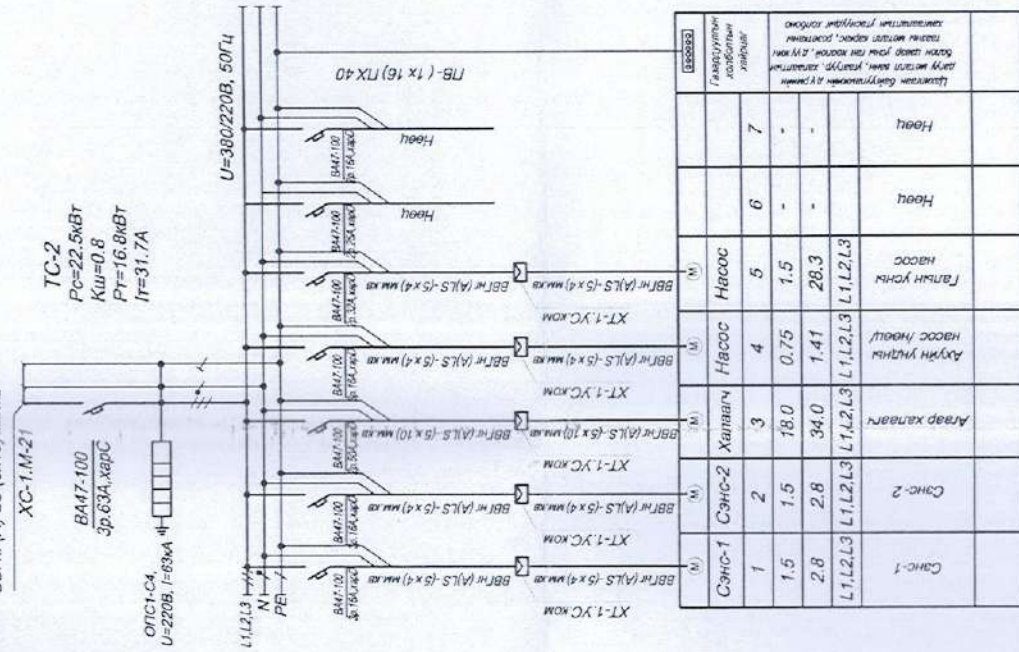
XC-1.M-21

TC-2
Pc=22.5кВт
Kш=0.8
Pт=16.8кВт
Iт=31.7A

U=380/220В, 50Гц

BA47-100
3р.63A,харС

ОПС1-С4,
U=220В, I=63кА

L1,L2,L3
N
PE

ПВ-(1x 16) ПХ 40

BA47-100
3р.16A,харС

BA47-100
3р.25A,харС

BA47-100
3р.32A,харС

BA47-100
3р.16A,харС

BA47-100
3р.50A,харС

BA47-100
3р.16A,харС

BA47-100
3р.16A,харС

Нөөц

Нөөц

ВВГнг(A)LS-(5 x 6) мм.кв

ВВГнг(A)LS-(5 x 4) мм.кв

ВВГнг(A)LS-(5 x 10) мм.кв

ВВГнг(A)LS-(5 x 4) мм.кв

ВВГнг(A)LS-(5 x 4) мм.кв

XT-1.УС.ком

XT-1.УС.ком

XT-1.УС.ком

XT-1.УС.ком

XT-1.УС.ком

| Сэнс-1 | Сэнс-2 | Халаагч | Насос | Насос | | | Гагнаргуулгын холбоотын зохицоо |
|---|---|---|---|---|---|---|---|
| 1 | 2 | 3 | 4 | 5 | 6 | 7 | |
| 1.5 | 1.5 | 18.0 | 0.75 | 1.5 | - | - | |
| 2.8 | 2.8 | 34.0 | 1.41 | 28.3 | - | - | |
| L1,L2,L3 | L1,L2,L3 | L1,L2,L3 | L1,L2,L3 | L1,L2,L3 | | | |
| Сэнс-1 | Сэнс-2 | Агаар халаагч | Ахуйн усны насос /нөөц/ | Галын усны насос | Нөөц | Нөөц | Цахилгаан байгууламжийн ду/раны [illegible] |